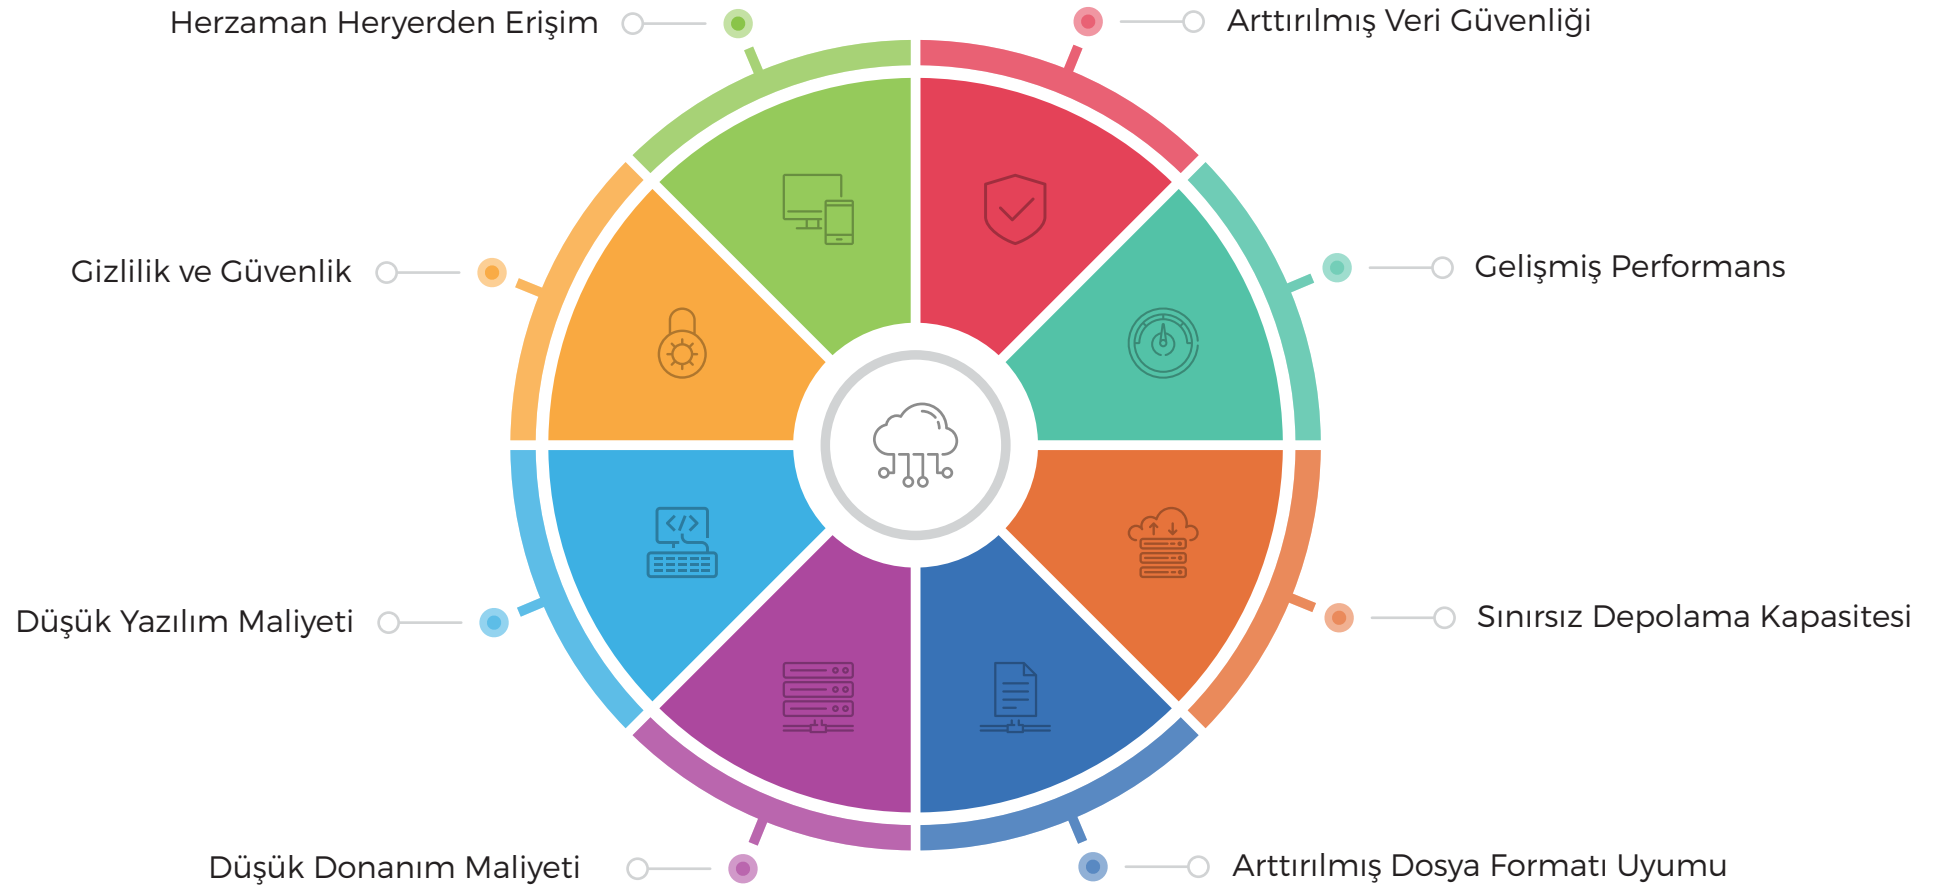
Herzaman Heryerden Erişim

Arttırılmış Veri Güvenliği

Gizlilik ve Güvenlik

Gelişmiş Performans

Düşük Yazılım Maliyeti

Sınırsız Depolama Kapasitesi

Düşük Donanım Maliyeti

Arttırılmış Dosya Formatı Uyumu